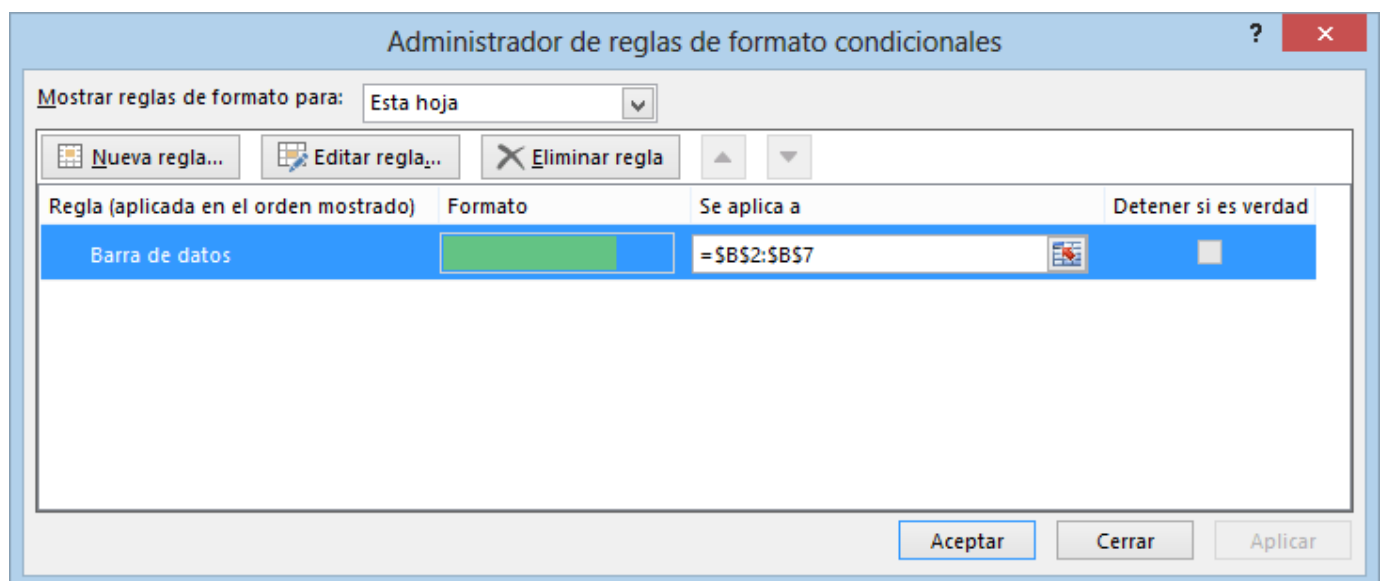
Administrador de reglas de formato condicionales

?

Mostrar reglas de formato para: Esta hoja

Nueva regla... Editar regla... Eliminar regla

| Regla (aplicada en el orden mostrado) | Formato | Se aplica a | Detener si es verdad |
|---|---|---|---|
| Barra de datos | | =$B$2:$B$7 | |

Aceptar Cerrar Aplicar